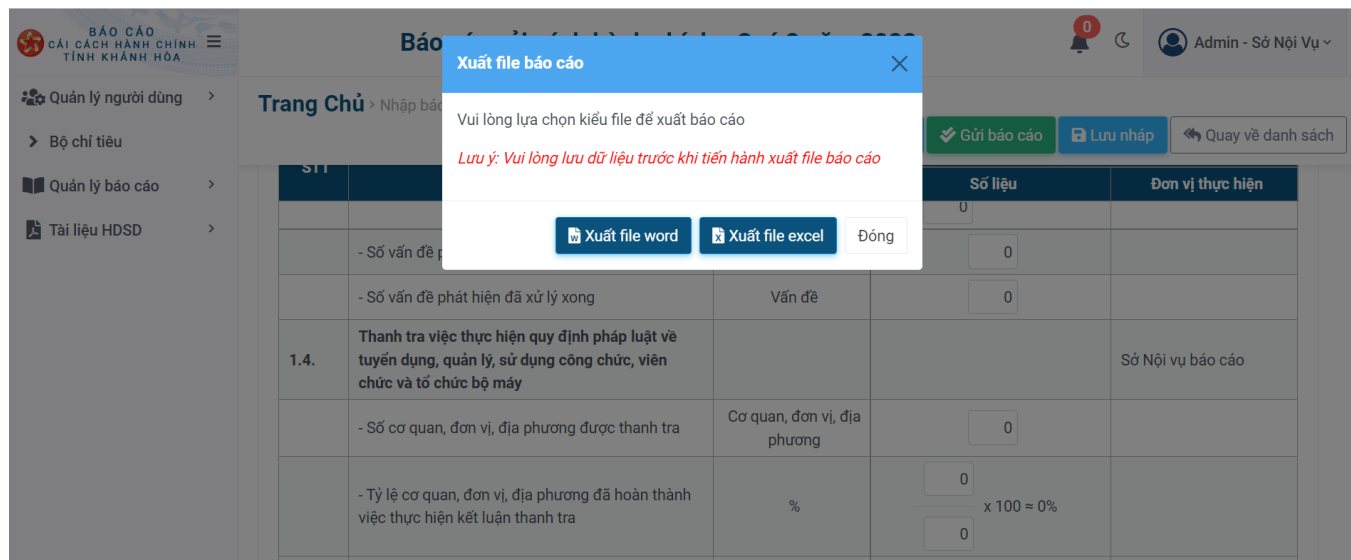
BÁO CÁO
CẢI CÁCH HÀNH CHÍNH
TỈNH KHÁNH HÒA

Báo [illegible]

0

Admin - Sở Nội Vụ

Quản lý người dùng
Bộ chỉ tiêu
Quản lý báo cáo
Tài liệu HDSD

Trang Chủ > Nhập báo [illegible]

Gửi báo cáo
Lưu nháp
Quay về danh sách

Xuất file báo cáo

Vui lòng lựa chọn kiểu file để xuất báo cáo

Lưu ý: Vui lòng lưu dữ liệu trước khi tiến hành xuất file báo cáo

Xuất file word
Xuất file excel
Đóng

| STT | | | Số liệu | Đơn vị thực hiện |
|---|---|---|---|---|
| | | | 0 | |
| | - Số vấn đề p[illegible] | | 0 | |
| | - Số vấn đề phát hiện đã xử lý xong | Vấn đề | 0 | |
| 1.4. | Thanh tra việc thực hiện quy định pháp luật về tuyển dụng, quản lý, sử dụng công chức, viên chức và tổ chức bộ máy | | | Sở Nội vụ báo cáo |
| | - Số cơ quan, đơn vị, địa phương được thanh tra | Cơ quan, đơn vị, địa phương | 0 | |
| | - Tỷ lệ cơ quan, đơn vị, địa phương đã hoàn thành việc thực hiện kết luận thanh tra | % | 0 / 0 x 100 ≈ 0% | |